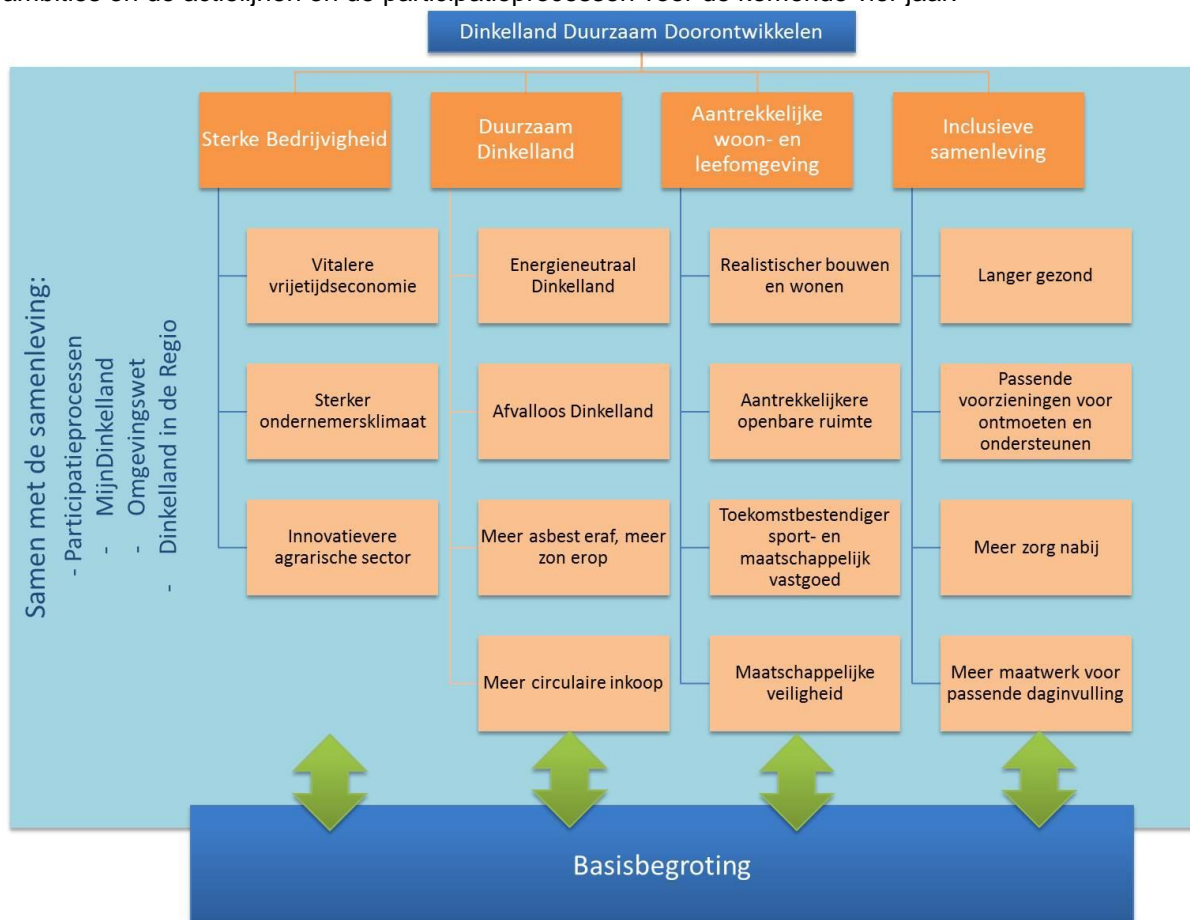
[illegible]

Dinkelland Duurzaam Doorontwikkelen

Samen met de samenleving:
- Participatieprocessen
- MijnDinkelland
- Omgevingswet
- Dinkelland in de Regio

Sterke Bedrijvigheid

Vitalere vrijetijdseconomie

Sterker ondernemersklimaat

Innovatievere agrarische sector

Duurzaam Dinkelland

Energieneutraal Dinkelland

Afvalloos Dinkelland

Meer asbest eraf, meer zon erop

Meer circulaire inkoop

Aantrekkelijke woon- en leefomgeving

Realistischer bouwen en wonen

Aantrekkelijkere openbare ruimte

Toekomstbestendiger sport- en maatschappelijk vastgoed

Maatschappelijke veiligheid

Inclusieve samenleving

Langer gezond

Passende voorzieningen voor ontmoeten en ondersteunen

Meer zorg nabij

Meer maatwerk voor passende daginvulling

Basisbegroting